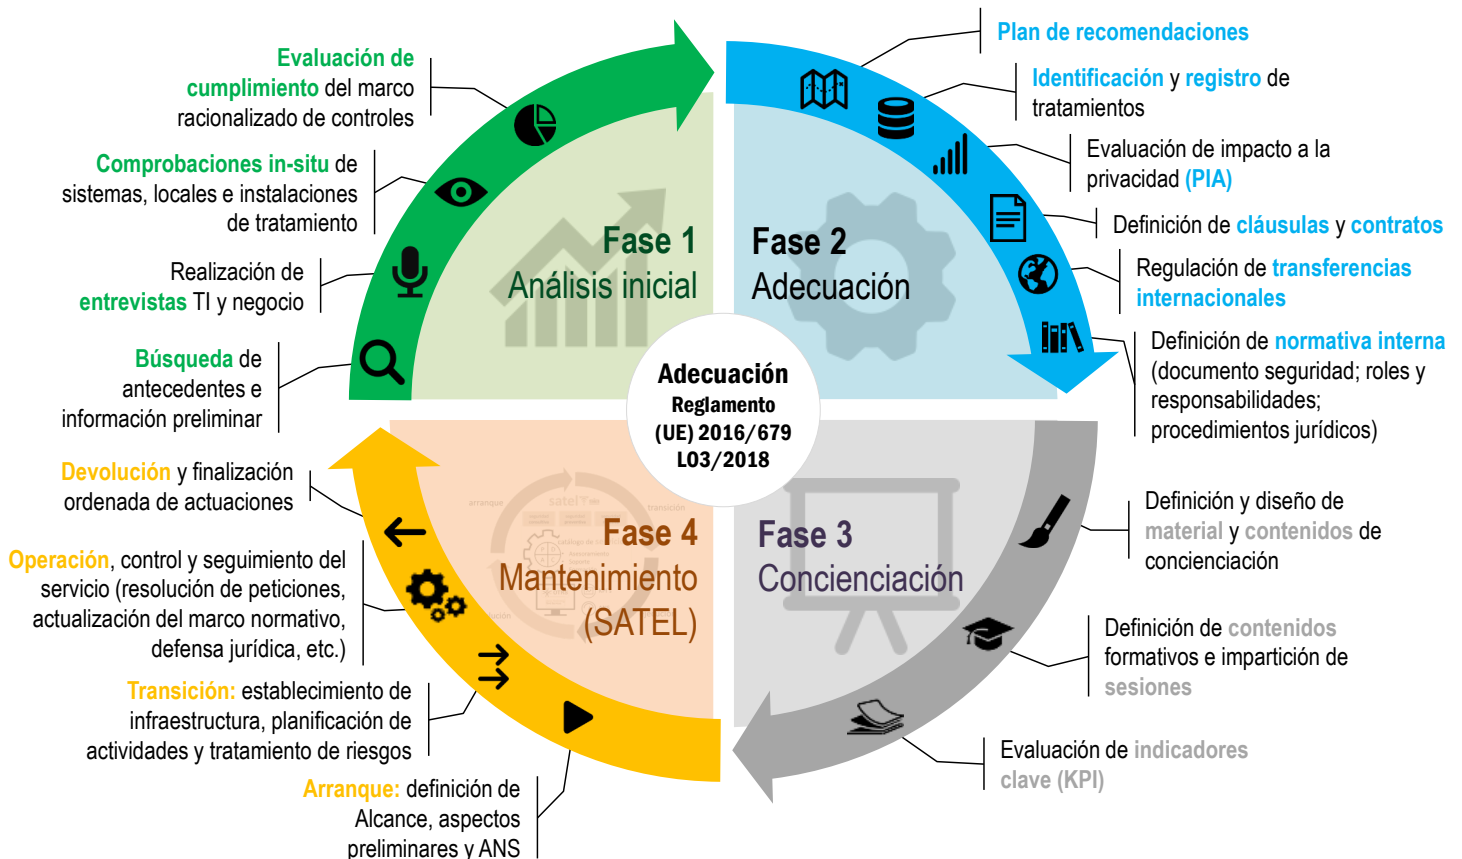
Evaluación de cumplimiento del marco racionalizado de controles

Comprobaciones in-situ de sistemas, locales e instalaciones de tratamiento

Realización de entrevistas TI y negocio

Búsqueda de antecedentes e información preliminar

Fase 1
Análisis inicial

Fase 2
Adecuación

Plan de recomendaciones

Identificación y registro de tratamientos

Evaluación de impacto a la privacidad (PIA)

Definición de cláusulas y contratos

Regulación de transferencias internacionales

Definición de normativa interna (documento seguridad; roles y responsabilidades; procedimientos jurídicos)

Adecuación
Reglamento
(UE) 2016/679
L03/2018

Devolución y finalización ordenada de actuaciones

Operación, control y seguimiento del servicio (resolución de peticiones, actualización del marco normativo, defensa jurídica, etc.)

Transición: establecimiento de infraestructura, planificación de actividades y tratamiento de riesgos

Arranque: definición de Alcance, aspectos preliminares y ANS

Fase 4
Mantenimiento
(SATEL)

Fase 3
Concienciación

Definición y diseño de material y contenidos de concienciación

Definición de contenidos formativos e impartición de sesiones

Evaluación de indicadores clave (KPI)